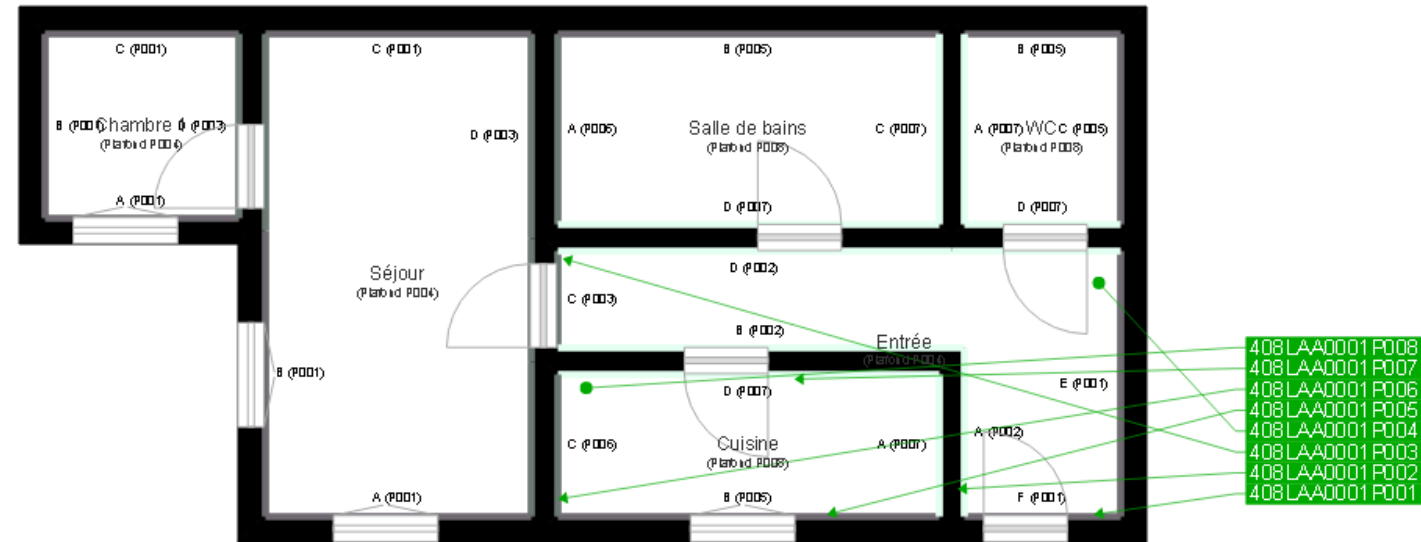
C (P001)
B (P001) Chambre 0 (P003)
(Plafond P004)
A (P001)

C (P001)
D (P003)
Séjour
(Plafond P004)
B (P001)
A (P001)

B (P005)
A (P006)
Salle de bains
(Plafond P008)
C (P007)
D (P007)

B (P005)
A (P007) WC C (P005)
(Plafond P008)
D (P007)

D (P002)
C (P003)
B (P002)
Entrée
(Plafond P004)
E (P001)
A (P002)
F (P001)

D (P007)
C (P006)
Cuisine
(Plafond P008)
A (P007)
B (P005)

408LAA0001 P008
408LAA0001 P007
408LAA0001 P006
408LAA0001 P005
408LAA0001 P004
408LAA0001 P003
408LAA0001 P002
408LAA0001 P001